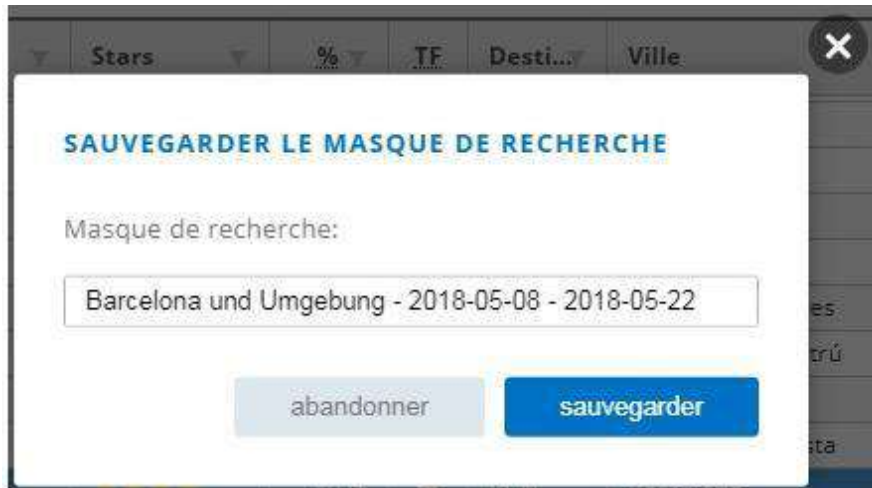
| Stars | % | TF | Desti... | Ville |
|---|---|---|---|---|

SAUVEGARDER LE MASQUE DE RECHERCHE

Masque de recherche:

Barcelona und Umgebung - 2018-05-08 - 2018-05-22

abandonner

sauvegarder

es
trú
sta